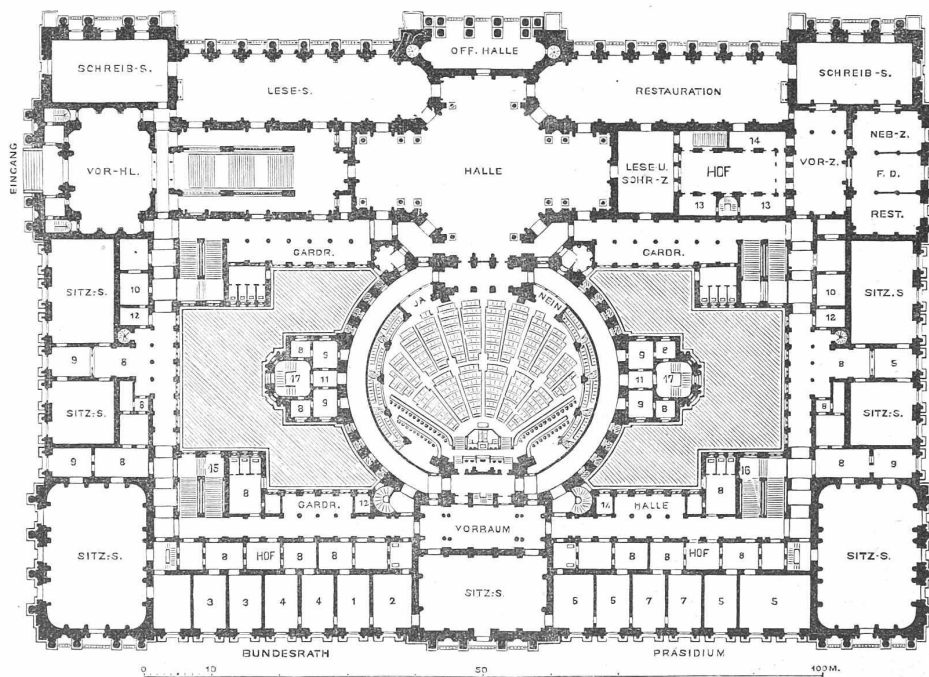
SCHREIB-S.
OFF. HALLE
SCHREIB-S.
LESE-S.
RESTAURATION
EINGANG
VOR-HL.
HALLE
LESE U. SCHR-Z
HOF
14
13
13
VOR-Z.
NEB-Z.
F. D.
REST.
GARDR.
GARDR.
SITZ:S.
10
12
JA
NEIN
10
12
SITZ:S
9
8
8
9
17
11
9
8
9
2
11
9
17
8
8
5
SITZ:S.
8
8
SITZ:S.
9
8
15
8
16
8
8
9
GARDR.
13
14
HALLE
VORRAUM
SITZ:S.
8
HOF
8
8
8
8
HOF
8
SITZ-S.
3
3
4
4
1
2
SITZ:S.
6
5
7
7
5
5
BUNDESRATH
PRÄSIDIUM
0
10
50
100M.